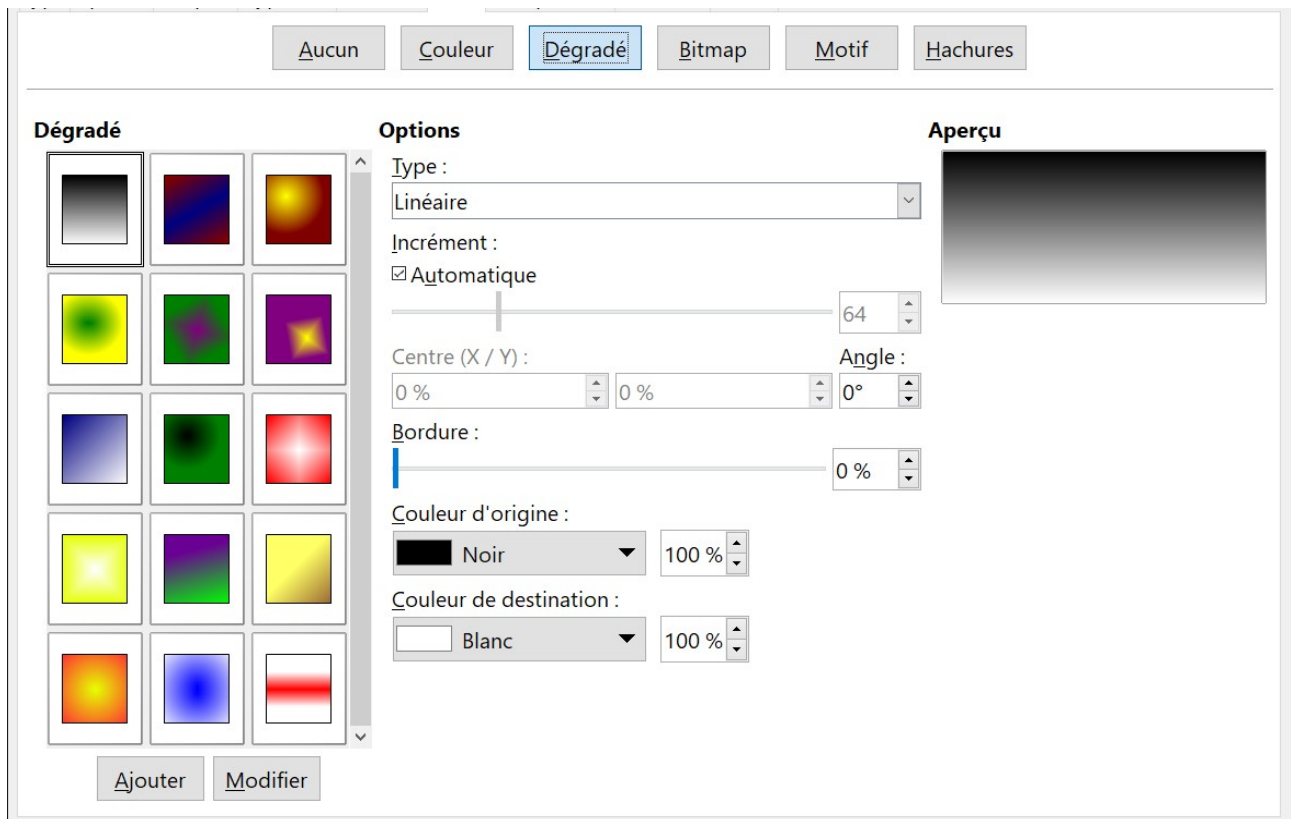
Aucun Couleur Dégradé Bitmap Motif Hachures

Dégradé

Options

Type :

Linéaire

Incrément :

☑ Automatique

64

Centre (X / Y) :

0 %

0 %

Angle :

0°

Bordure :

0 %

Couleur d'origine :

Noir

100 %

Couleur de destination :

Blanc

100 %

Aperçu

Ajouter Modifier